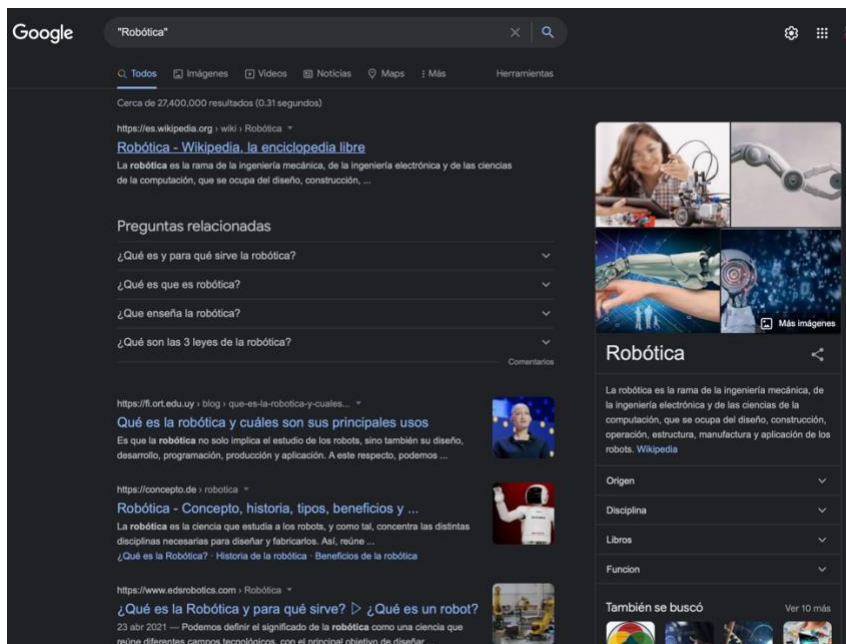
Google

"Robótica"

Todos Imágenes Videos Noticias Maps Más Herramientas

Cerca de 27,400,000 resultados (0.31 segundos)

https://es.wikipedia.org › wiki › Robótica

Robótica - Wikipedia, la enciclopedia libre

La robótica es la rama de la ingeniería mecánica, de la ingeniería electrónica y de las ciencias de la computación, que se ocupa del diseño, construcción, ...

Preguntas relacionadas

¿Qué es y para qué sirve la robótica?

¿Qué es que es robótica?

¿Que enseña la robótica?

¿Qué son las 3 leyes de la robótica?

Comentarios

https://fi.ort.edu.uy › blog › que-es-la-robotica-y-cuales...

Qué es la robótica y cuáles son sus principales usos

Es que la robótica no solo implica el estudio de los robots, sino también su diseño, desarrollo, programación, producción y aplicación. A este respecto, podemos ...

https://concepto.de › robotica

Robótica - Concepto, historia, tipos, beneficios y ...

La robótica es la ciencia que estudia a los robots, y como tal, concentra las distintas disciplinas necesarias para diseñar y fabricarlos. Así, reúne ...

¿Qué es la Robótica? · Historia de la robótica · Beneficios de la robótica

https://www.edsrobotics.com › Robótica

¿Qué es la Robótica y para qué sirve? ▷ ¿Qué es un robot?

23 abr 2021 — Podemos definir el significado de la robótica como una ciencia que reúne diferentes campos tecnológicos, con el principal objetivo de diseñar ...

Más imágenes

Robótica

La robótica es la rama de la ingeniería mecánica, de la ingeniería electrónica y de las ciencias de la computación, que se ocupa del diseño, construcción, operación, estructura, manufactura y aplicación de los robots. Wikipedia

Origen

Disciplina

Libros

Funcion

También se buscó

Ver 10 más